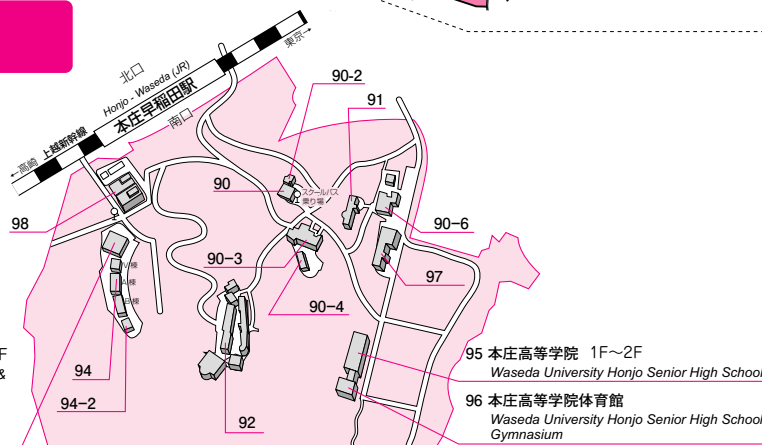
北口
Honjo - Waseda (JR)
本庄早稲田駅
南口
上越新幹線
←高崎
東京→
90-2
91
90
スクールバス乗り場
90-6
98
90-3
97
A棟
B棟
C棟
90-4
94
94-2
92
F
&
95 本庄高等学院 1F～2F
Waseda University Honjo Senior High School
96 本庄高等学院体育館
Waseda University Honjo Senior High School
Gymnasium